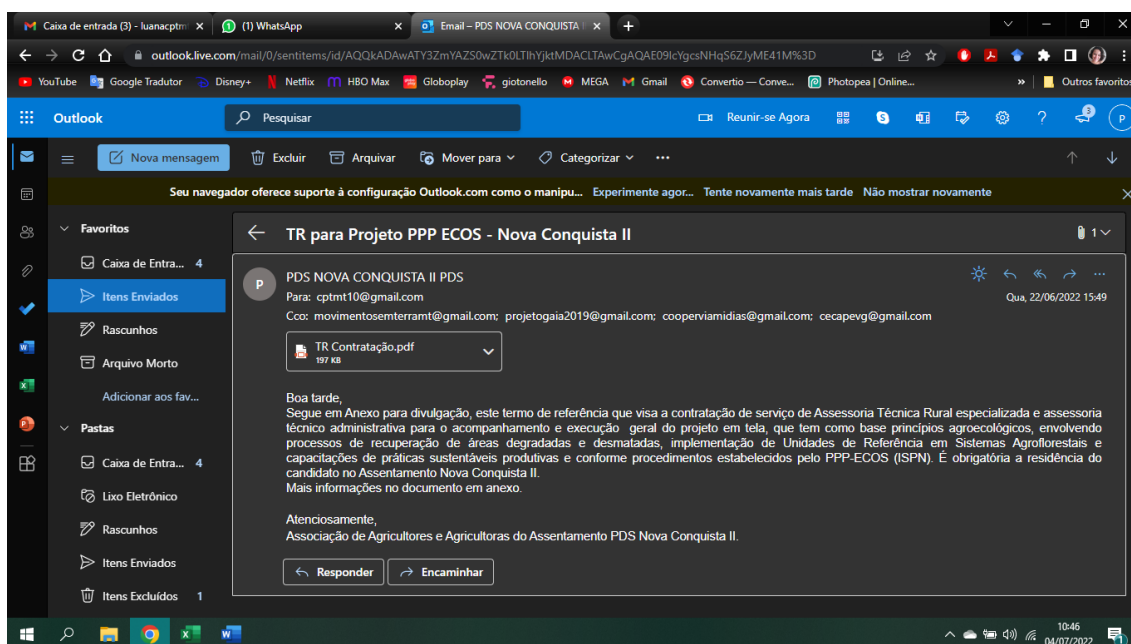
Caixa de entrada (3) - luanacptm
(1) WhatsApp
Email – PDS NOVA CONQUISTA
outlook.live.com/mail/0/sentitems/id/AQQkADAwATY3ZmYAZS0wZTk0LTlhYjktMDACLTAwCgAQAE09IcYgcsNHqS6ZJyME41M%3D
YouTube
Google Tradutor
Disney+
Netflix
HBO Max
Globoplay
giotonello
MEGA
Gmail
Convertio — Conve...
Photopea | Online...
Outros favoritos
Outlook
Pesquisar
Reunir-se Agora
Nova mensagem
Excluir
Arquivar
Mover para
Categorizar
Seu navegador oferece suporte à configuração Outlook.com como o manipu... Experimente agor... Tente novamente mais tarde Não mostrar novamente
Favoritos
Caixa de Entra... 4
Itens Enviados
Rascunhos
Arquivo Morto
Adicionar aos fav...
Pastas
Caixa de Entra... 4
Lixo Eletrônico
Rascunhos
Itens Enviados
Itens Excluídos 1
TR para Projeto PPP ECOS - Nova Conquista II
1
PDS NOVA CONQUISTA II PDS
Para: cptmt10@gmail.com
Qua, 22/06/2022 15:49
Cco: movimentosemterramt@gmail.com; projetogaia2019@gmail.com; cooperviamidias@gmail.com; cecapevg@gmail.com
TR Contratação.pdf
197 KB

Boa tarde,
Segue em Anexo para divulgação, este termo de referência que visa a contratação de serviço de Assessoria Técnica Rural especializada e assessoria técnico administrativa para o acompanhamento e execução geral do projeto em tela, que tem como base princípios agroecológicos, envolvendo processos de recuperação de áreas degradadas e desmatadas, implementação de Unidades de Referência em Sistemas Agroflorestais e capacitações de práticas sustentáveis produtivas e conforme procedimentos estabelecidos pelo PPP-ECOS (ISPN). É obrigatória a residência do candidato no Assentamento Nova Conquista II.
Mais informações no documento em anexo.

Atenciosamente,
Associação de Agricultores e Agricultoras do Assentamento PDS Nova Conquista II.

Responder
Encaminhar
10:46
04/07/2022